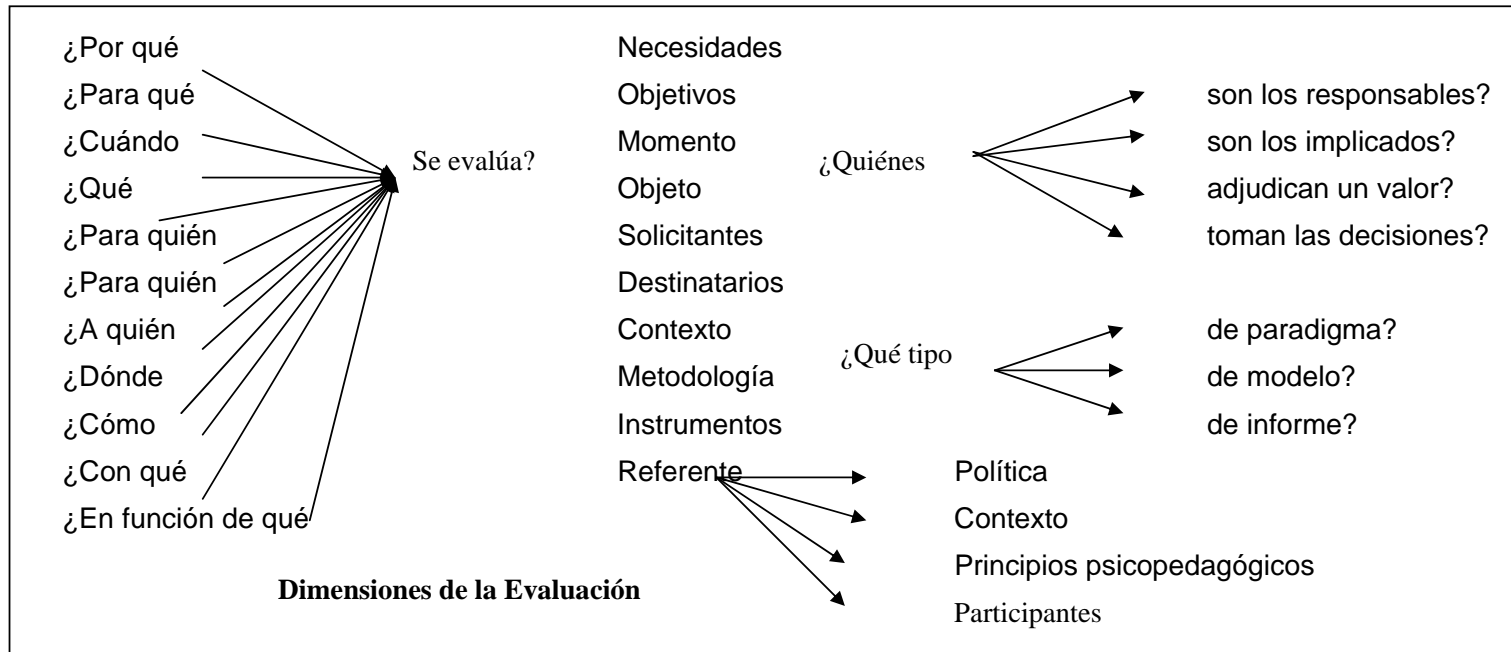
¿Por qué
¿Para qué
¿Cuándo
¿Qué
¿Para quién
¿Para quién
¿A quién
¿Dónde
¿Cómo
¿Con qué
¿En función de qué

Se evalúa?

Necesidades
Objetivos
Momento
Objeto
Solicitantes
Destinatarios
Contexto
Metodología
Instrumentos
Referente

¿Quiénes

son los responsables?
son los implicados?
adjudican un valor?
toman las decisiones?

¿Qué tipo

de paradigma?
de modelo?
de informe?

Política
Contexto
Principios psicopedagógicos
Participantes

Dimensiones de la Evaluación